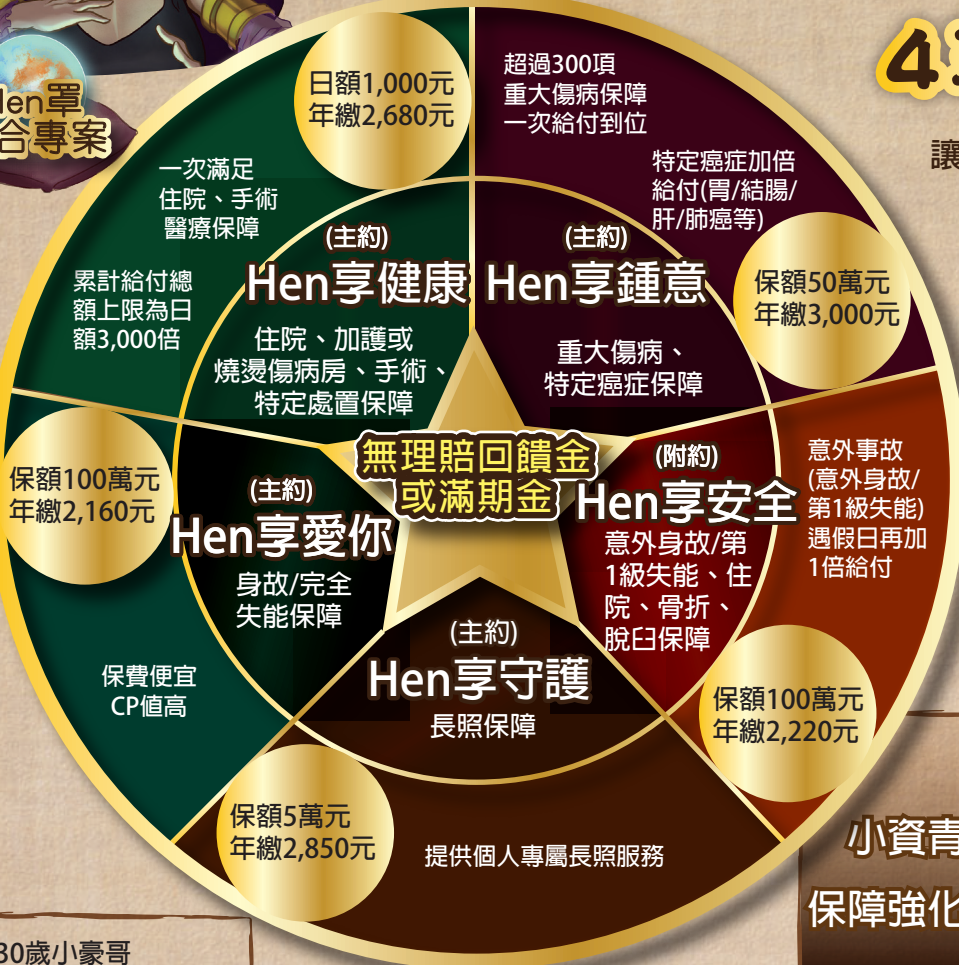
Hen罩
合專案

日額1,000元
年繳2,680元

一次滿足
住院、手術
醫療保障

累計給付總額上限為日額3,000倍

(主約)
Hen享健康

住院、加護或燒燙傷病房、手術、特定處置保障

超過300項
重大傷病保障
一次給付到位

特定癌症加倍給付(胃/結腸/肝/肺癌等)

(主約)
Hen享鍾意

保額50萬元
年繳3,000元

重大傷病、
特定癌症保障

43

讓

無理賠回饋金
或滿期金

保額100萬元
年繳2,160元

(主約)
Hen享愛你

身故/完全
失能保障

保費便宜
CP值高

(附約)
Hen享安全

意外身故/第1級失能、住院、骨折、脫臼保障

意外事故
(意外身故/第1級失能)
遇假日再加1倍給付

保額100萬元
年繳2,220元

(主約)
Hen享守護

長照保障

保額5萬元
年繳2,850元

提供個人專屬長照服務

小資青

保障強化

30歲小豪哥